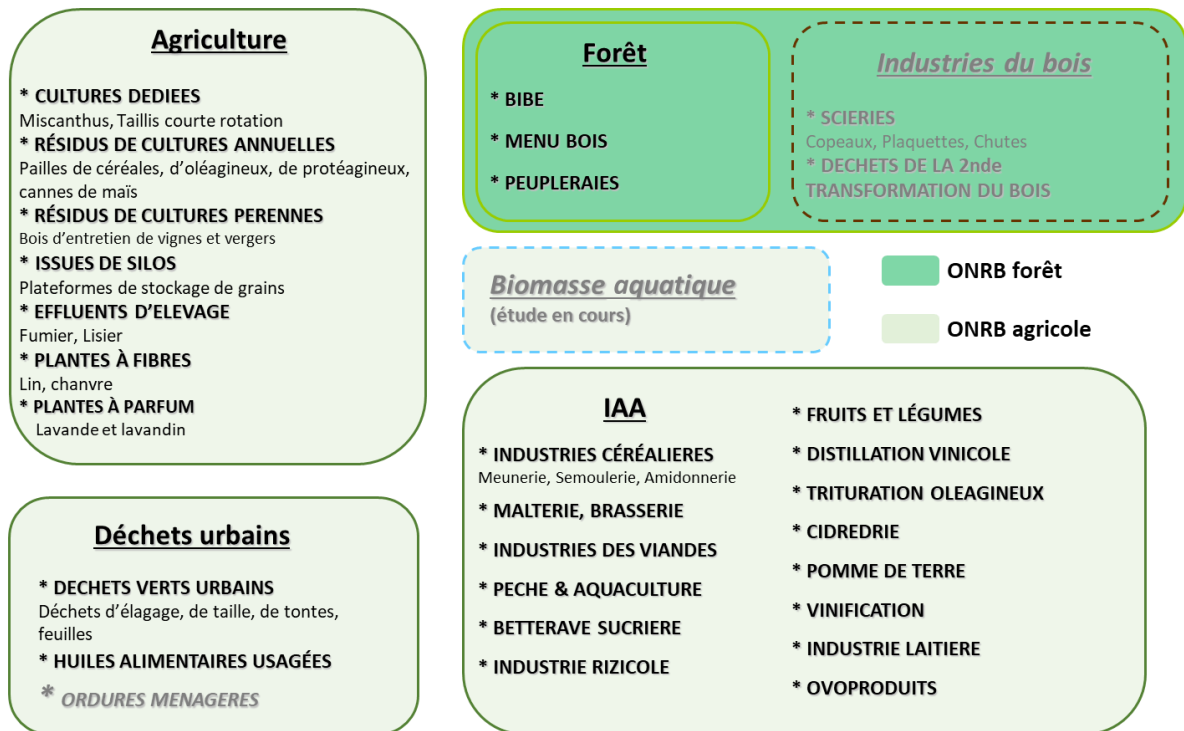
Agriculture

* CULTURES DEDIEES
Miscanthus, Taillis courte rotation
* RÉSIDUS DE CULTURES ANNUELLES
Pailles de céréales, d'oléagineux, de protéagineux, cannes de maïs
* RÉSIDUS DE CULTURES PERENNES
Bois d'entretien de vignes et vergers
* ISSUES DE SILOS
Plateformes de stockage de grains
* EFFLUENTS D'ELEVAGE
Fumier, Lisier
* PLANTES À FIBRES
Lin, chanvre
* PLANTES À PARFUM
Lavande et lavandin

Forêt

* BIBE
* MENU BOIS
* PEUPLERAIES

Industries du bois

* SCIERIES
Copeaux, Plaquettes, Chutes
* DECHETS DE LA 2nde TRANSFORMATION DU BOIS

Biomasse aquatique
(étude en cours)

ONRB forêt
ONRB agricole

Déchets urbains

* DECHETS VERTS URBAINS
Déchets d'élagage, de taille, de tontes, feuilles
* HUILES ALIMENTAIRES USAGÉES
* ORDURES MENAGERES

IAA

* INDUSTRIES CÉRÉALIERES
Meunerie, Semoulerie, Amidonnerie
* MALTERIE, BRASSERIE
* INDUSTRIES DES VIANDES
* PECHE & AQUACULTURE
* BETTERAVE SUCRIERE
* INDUSTRIE RIZICOLE

* FRUITS ET LÉGUMES
* DISTILLATION VINICOLE
* TRITURATION OLEAGINEUX
* CIDREDRIE
* POMME DE TERRE
* VINIFICATION
* INDUSTRIE LAITIERE
* OVOPRODUITS